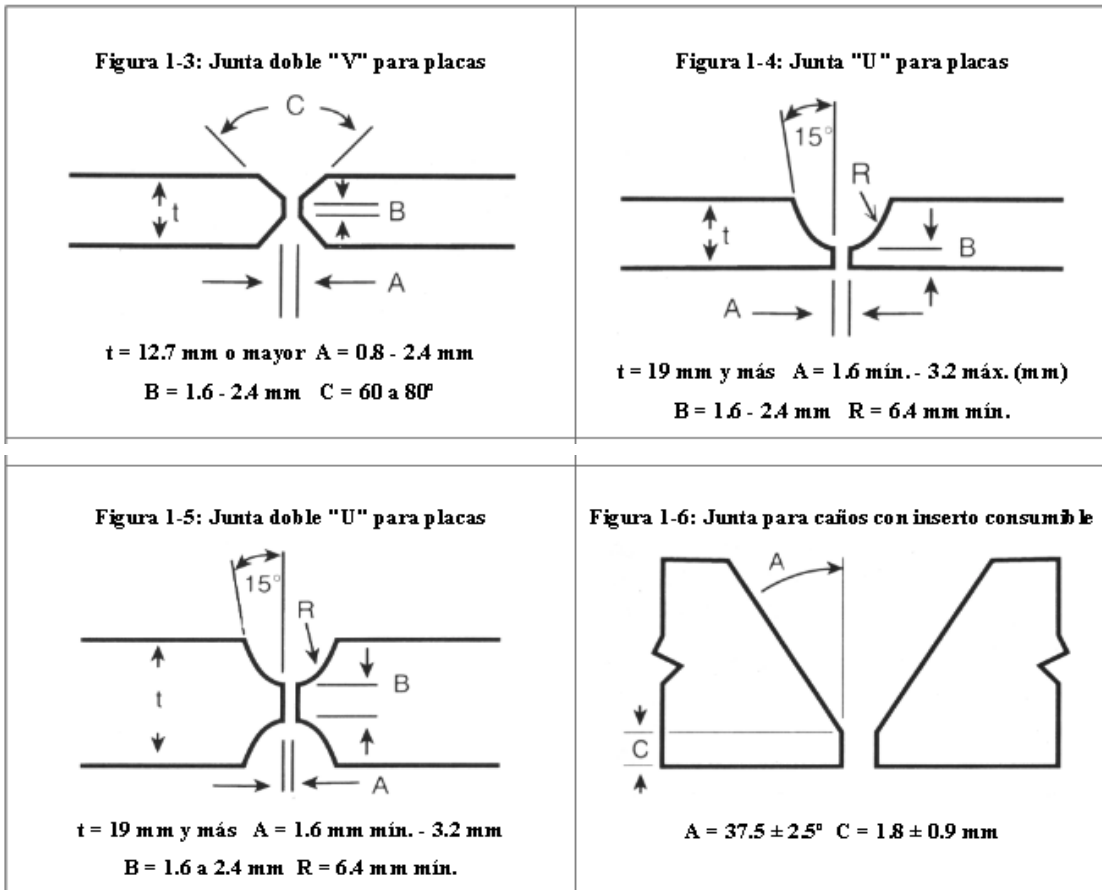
Figura 1-3: Junta doble "V" para placas

C

t

B

A

t = 12.7 mm o mayor A = 0.8 - 2.4 mm

B = 1.6 - 2.4 mm C = 60 a 80º

Figura 1-4: Junta "U" para placas

15°

R

t

B

A

t = 19 mm y más A = 1.6 mín. - 3.2 máx. (mm)

B = 1.6 - 2.4 mm R = 6.4 mm mín.

Figura 1-5: Junta doble "U" para placas

15°

R

t

B

A

t = 19 mm y más A = 1.6 mm mín. - 3.2 mm

B = 1.6 a 2.4 mm R = 6.4 mm mín.

Figura 1-6: Junta para caños con inserto consumible

A

C

A = 37.5 ± 2.5º C = 1.8 ± 0.9 mm